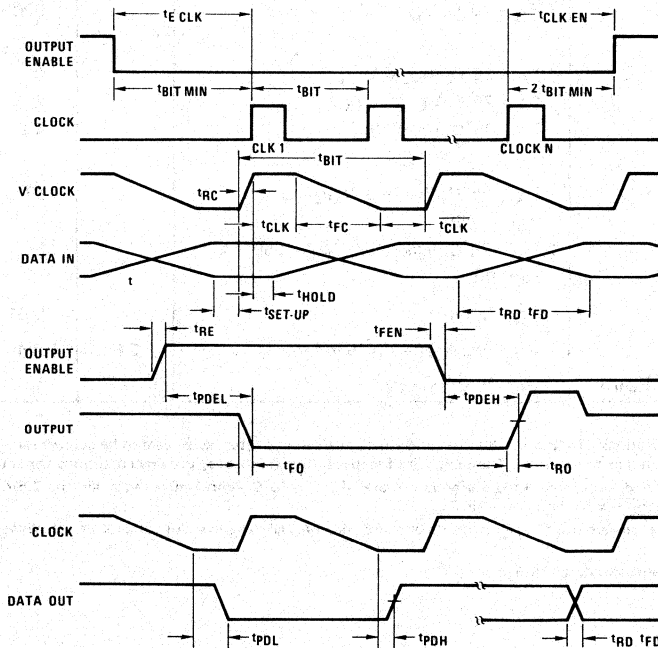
$t_{E\ CLK}$

$t_{CLK\ EN}$

OUTPUT ENABLE

$t_{BIT\ MIN}$

$t_{BIT}$

$2\ t_{BIT\ MIN}$

CLOCK

CLK 1

CLOCK N

$t_{BIT}$

V CLOCK

$t_{RC}$

$t_{CLK}$

$t_{FC}$

$t_{\overline{CLK}}$

DATA IN

t

$t_{HOLD}$

$t_{SET\text{-}UP}$

$t_{RD}$ $t_{FD}$

$t_{RE}$

$t_{FEN}$

OUTPUT ENABLE

$t_{PDEL}$

$t_{PDEH}$

OUTPUT

$t_{FO}$

$t_{RO}$

CLOCK

DATA OUT

$t_{PDL}$

$t_{PDH}$

$t_{RD}$ $t_{FD}$